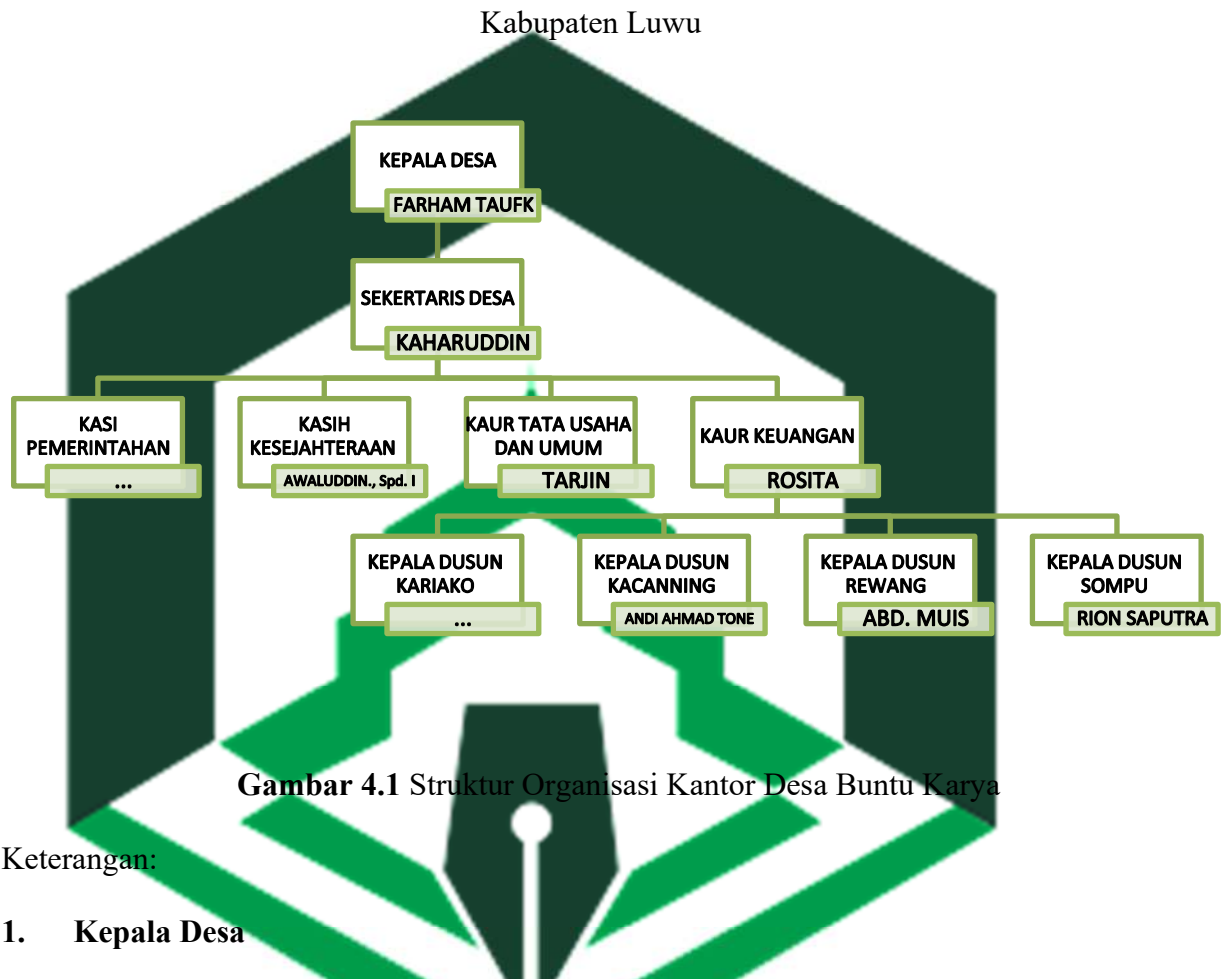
Kabupaten Luwu

KEPALA DESA
FARHAM TAUFK

SEKERTARIS DESA
KAHARUDDIN

KASI PEMERINTAHAN
...

KASIH KESEJAHTERAAN
AWALUDDIN., Spd. I

KAUR TATA USAHA DAN UMUM
TARJIN

KAUR KEUANGAN
ROSITA

KEPALA DUSUN KARIAKO
...

KEPALA DUSUN KACANNING
ANDI AHMAD TONE

KEPALA DUSUN REWANG
ABD. MUIS

KEPALA DUSUN SOMPU
RION SAPUTRA

**Gambar 4.1** Struktur Organisasi Kantor Desa Buntu Karya

Keterangan:

**1. Kepala Desa**